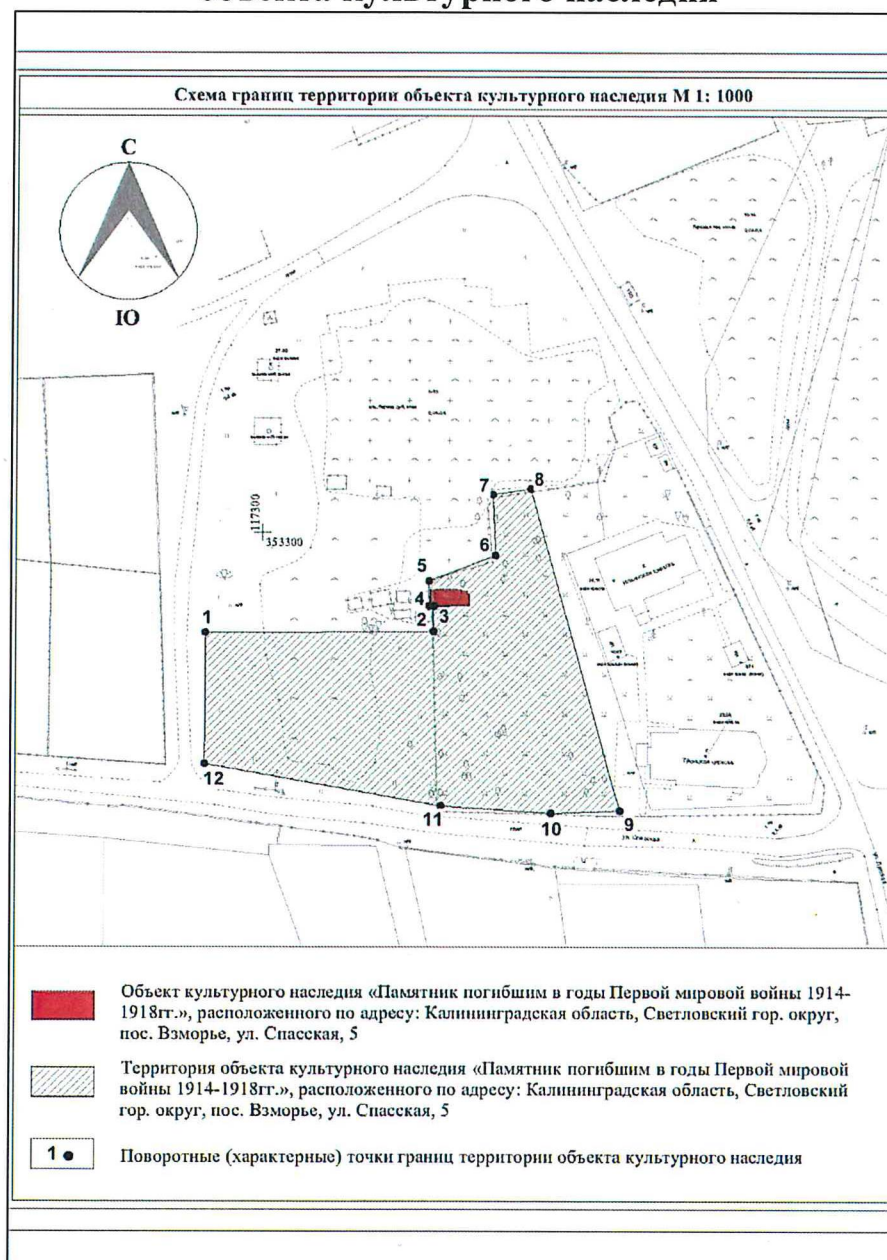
объекта культурного наследия

Схема границ территории объекта культурного наследия М 1: 1000

С

Ю

117300
353300

1
2
3
4
5
6
7
8
9
10
11
12

Объект культурного наследия «Памятник погибшим в годы Первой мировой войны 1914-1918гг.», расположенного по адресу: Калининградская область, Светловский гор. округ, пос. Взморье, ул. Спасская, 5

Территория объекта культурного наследия «Памятник погибшим в годы Первой мировой войны 1914-1918гг.», расположенного по адресу: Калининградская область, Светловский гор. округ, пос. Взморье, ул. Спасская, 5

1

Поворотные (характерные) точки границ территории объекта культурного наследия